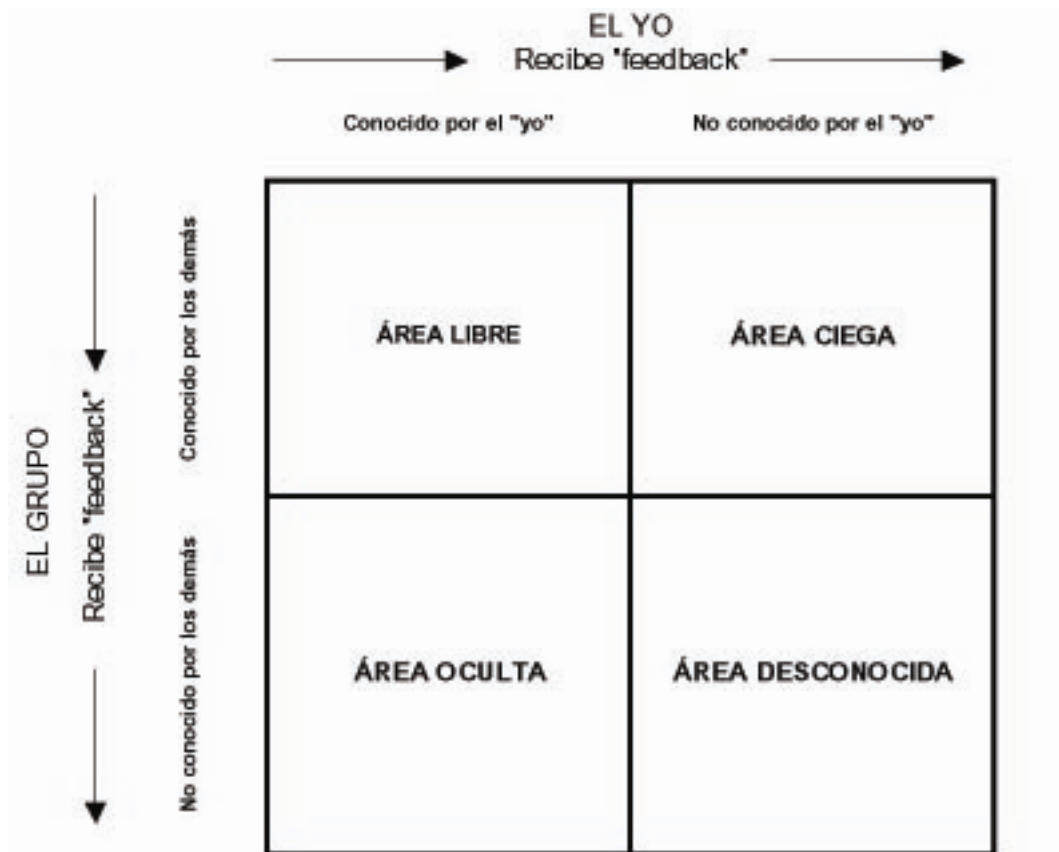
EL YO
Recibe "feedback"

Conocido por el "yo"

No conocido por el "yo"

EL GRUPO
Recibe "feedback"

Conocido por los demás

No conocido por los demás

| | |
|---|---|
| ÁREA LIBRE | ÁREA CIEGA |
| ÁREA OCULTA | ÁREA DESCONOCIDA |